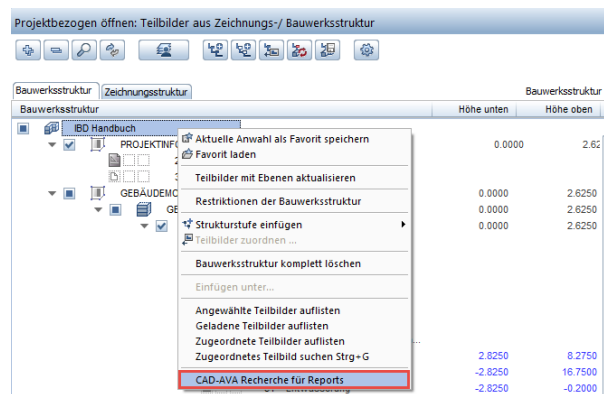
Projektbezogen öffnen: Teilbilder aus Zeichnungs-/ Bauwerksstruktur

Bauwerksstruktur | Zeichnungsstruktur

Bauwerksstruktur

| Bauwerksstruktur | Höhe unten | Höhe oben |
|---|---|---|
| IBD Handbuch | | |
| PROJEKTINF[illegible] | 0.0000 | 2.62 |
| GEBÄUDEM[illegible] | 0.0000 | 2.6250 |
| GE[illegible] | 0.0000 | 2.6250 |
| | 0.0000 | 2.6250 |
| | 2.8250 | 8.2750 |
| | -2.8250 | 16.7500 |
| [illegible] | -2.8250 | -0.2000 |

Aktuelle Anwahl als Favorit speichern
Favorit laden
Teilbilder mit Ebenen aktualisieren
Restriktionen der Bauwerksstruktur
Strukturstufe einfügen
Teilbilder zuordnen ...
Bauwerksstruktur komplett löschen
Einfügen unter...
Angewählte Teilbilder auflisten
Geladene Teilbilder auflisten
Zugeordnete Teilbilder auflisten
Zugeordnetes Teilbild suchen Strg+G
CAD-AVA Recherche für Reports